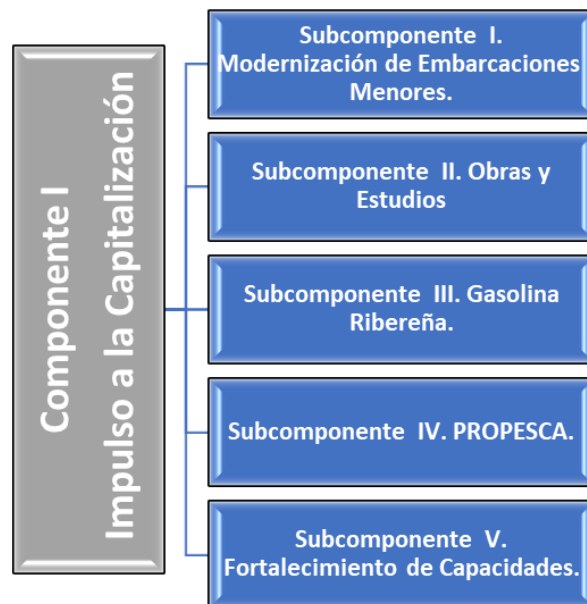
Componente I
Impulso a la Capitalización

Subcomponente I. Modernización de Embarcaciones Menores.

Subcomponente II. Obras y Estudios

Subcomponente III. Gasolina Ribereña.

Subcomponente IV. PROPESCA.

Subcomponente V. Fortalecimiento de Capacidades.